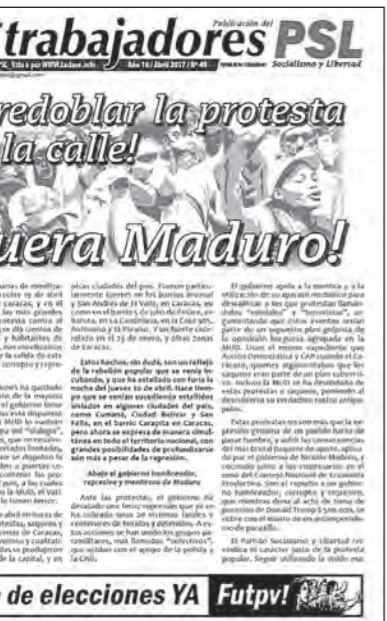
trabajadores

Publicación del PSL Socialismo y Libertad

PSL Ésta a por WWW.laclase.info | Año 16 / Abril 2017 / Nº 49

redoblar la protesta la calle!

uera Maduro!

Estos hechos, sin duda, son un reflejo de la rebelión popular que se venía incubando, y que ha estallado con furia la noche del jueves 20 de abril. Hace tiempo que se venían sucediendo estallidos aislados en algunas ciudades del país, como Cumaná, Ciudad Bolívar o San Félix, en el barrio Carapita en Caracas, pero ahora se expresa de manera simultánea en todo el territorio nacional, con grandes posibilidades de profundizarse aún más a pesar de la represión.

Abajo el gobierno hambreador, represivo y asesino de Maduro

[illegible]

de elecciones YA

Futpv!